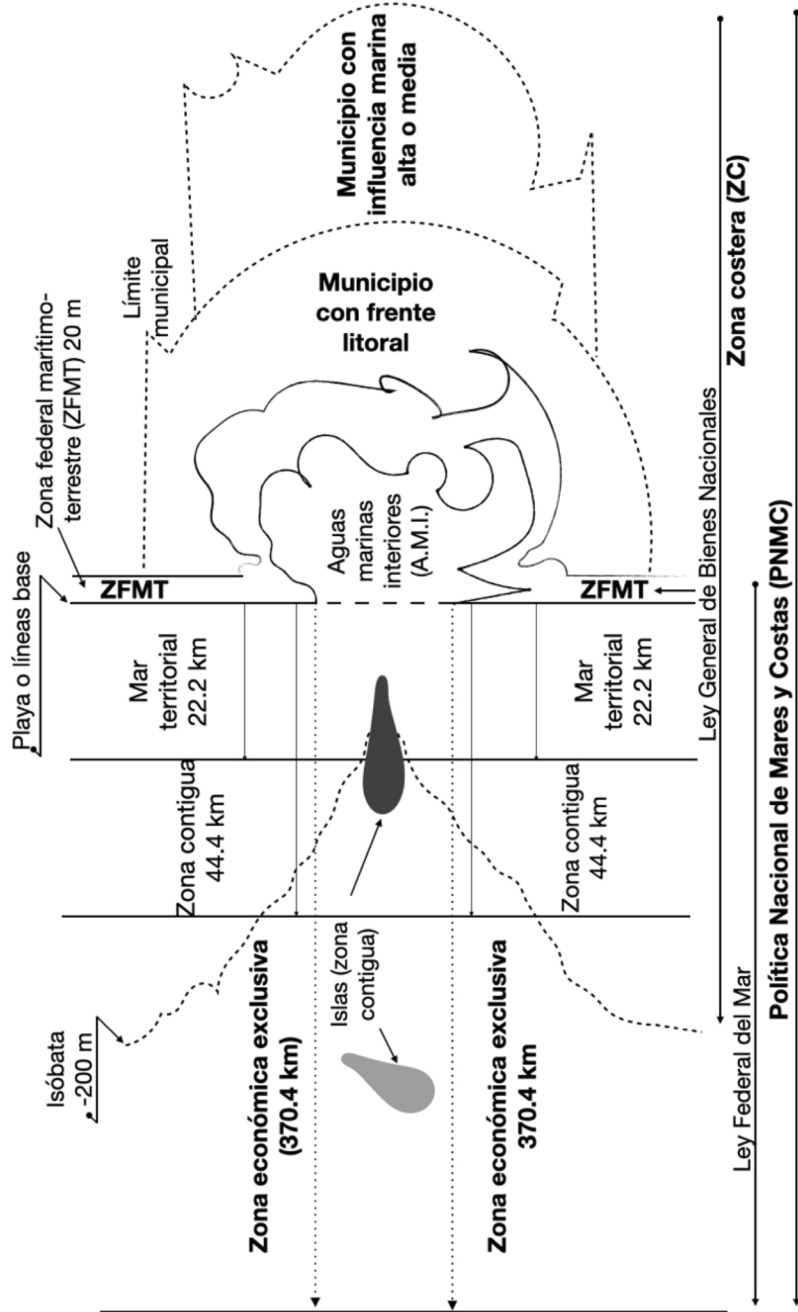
Municipio con influencia marina alta o media

Zona costera (ZC)

Límite municipal

Municipio con frente litoral

Zona federal marítimo-terrestre (ZFMT) 20 m

Playa o líneas base

ZFMT

Aguas marinas interiores (A.M.I.)

ZFMT

Ley General de Bienes Nacionales

Mar territorial 22.2 km

Mar territorial 22.2 km

Zona contigua 44.4 km

Zona contigua 44.4 km

Isóbata -200 m

Islas (zona contigua)

Zona económica exclusiva (370.4 km)

Zona económica exclusiva 370.4 km

Ley Federal del Mar

Política Nacional de Mares y Costas (PNMC)